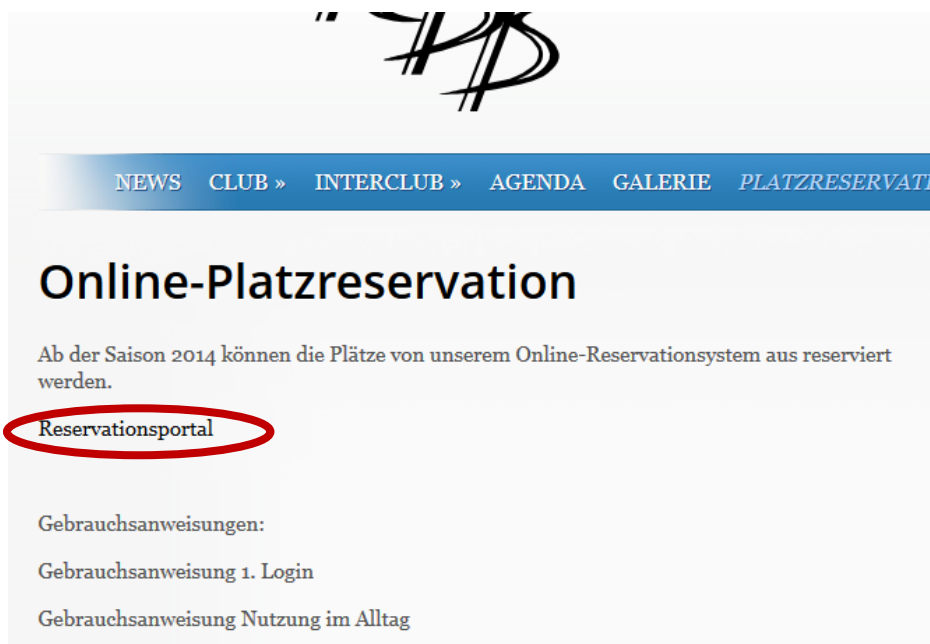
NEWS CLUB » INTERCLUB » AGENDA GALERIE PLATZRESERVATI

# Online-Platzreservation

Ab der Saison 2014 können die Plätze von unserem Online-Reservationsystem aus reserviert werden.

Reservationsportal

Gebrauchsanweisungen:

Gebrauchsanweisung 1. Login

Gebrauchsanweisung Nutzung im Alltag